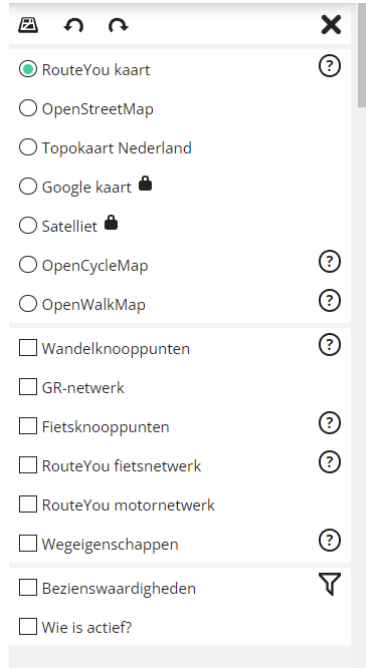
RouteYou kaart

OpenStreetMap

Topokaart Nederland

Google kaart

Satelliet

OpenCycleMap

OpenWalkMap

Wandelknooppunten

GR-netwerk

Fietsknooppunten

RouteYou fietsnetwerk

RouteYou motornetwerk

Wegeigenschappen

Bezienswaardigheden

Wie is actief?